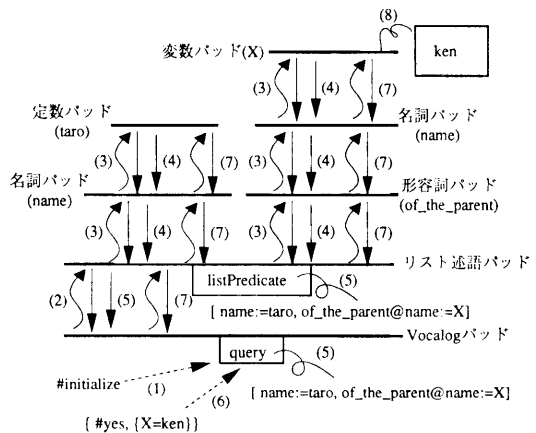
(8)
変数パッド(X)
ken
(3) (4) (7)
定数パッド
(taro)
名詞パッド
(name)
(3) (4) (7)
(3) (4) (7)
名詞パッド
(name)
形容詞パッド
(of_the_parent)
(3) (4) (7)
(3) (4) (7)
リスト述語パッド
listPredicate
(5)
(2) (5) (7)
[ name:=taro, of_the_parent@name:=X]
Vocalogパッド
query
(5)
#initialize
(1)
[ name:=taro, of_the_parent@name:=X]
(6)
{ #yes, {X=ken}}